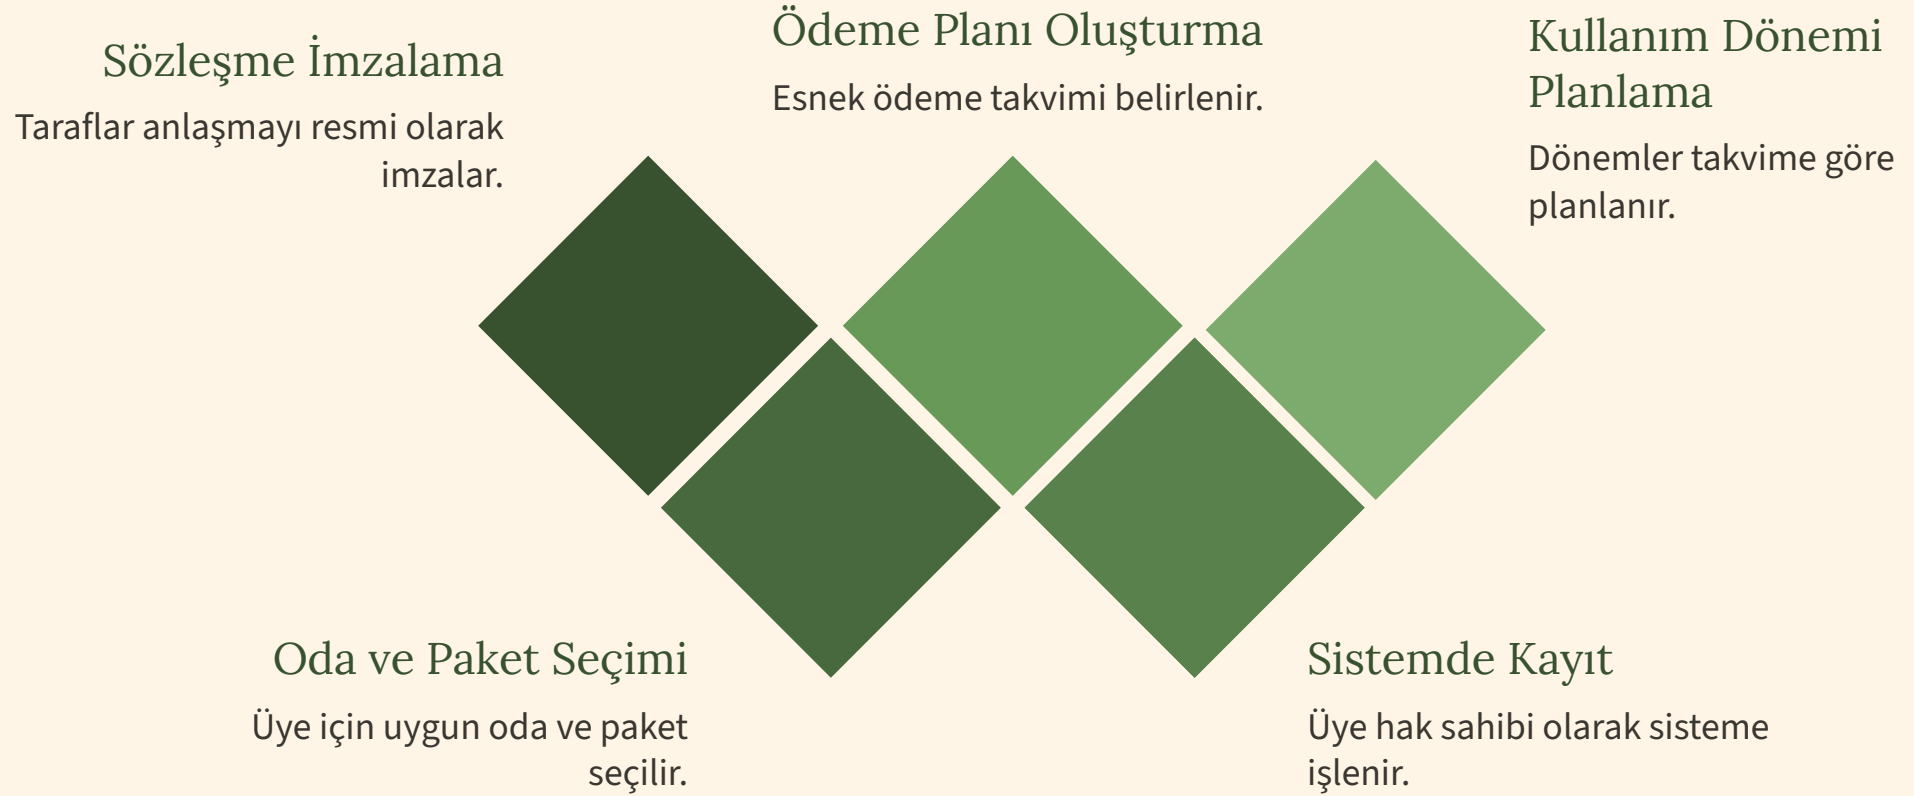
Sözleşme İmzalama

Taraflar anlaşmayı resmi olarak imzalar.

Ödeme Planı Oluşturma

Esnek ödeme takvimi belirlenir.

Kullanım Dönemi Planlama

Dönemler takvime göre planlanır.

Oda ve Paket Seçimi

Üye için uygun oda ve paket seçilir.

Sistemde Kayıt

Üye hak sahibi olarak sisteme işlenir.